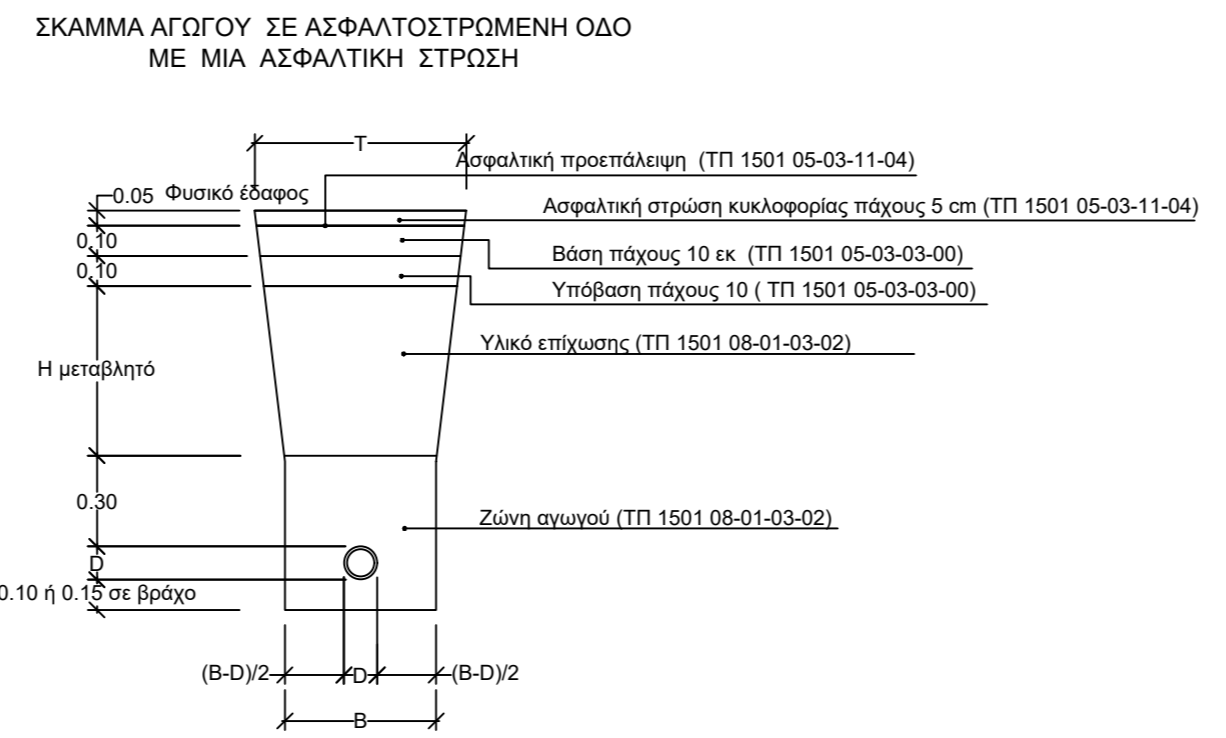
ΣΚΑΜΜΑ ΑΓΩΓΟΥ ΣΕ ΑΣΦΑΛΤΟΣΤΡΩΜΕΝΗ ΟΔΟ
ΜΕ ΜΙΑ ΑΣΦΑΛΤΙΚΗ ΣΤΡΩΣΗ

T

Ασφαλτική προεπάλειψη (ΤΠ 1501 05-03-11-04)

0.05 Φυσικό έδαφος

Ασφαλτική στρώση κυκλοφορίας πάχους 5 cm (ΤΠ 1501 05-03-11-04)

0.10

Βάση πάχους 10 εκ (ΤΠ 1501 05-03-03-00)

0.10

Υπόβαση πάχους 10 ( ΤΠ 1501 05-03-03-00)

Υλικό επίχωσης (ΤΠ 1501 08-01-03-02)

Η μεταβλητό

0.30

Ζώνη αγωγού (ΤΠ 1501 08-01-03-02)

D

0.10 ή 0.15 σε βράχο

(B-D)/2 D (B-D)/2

B